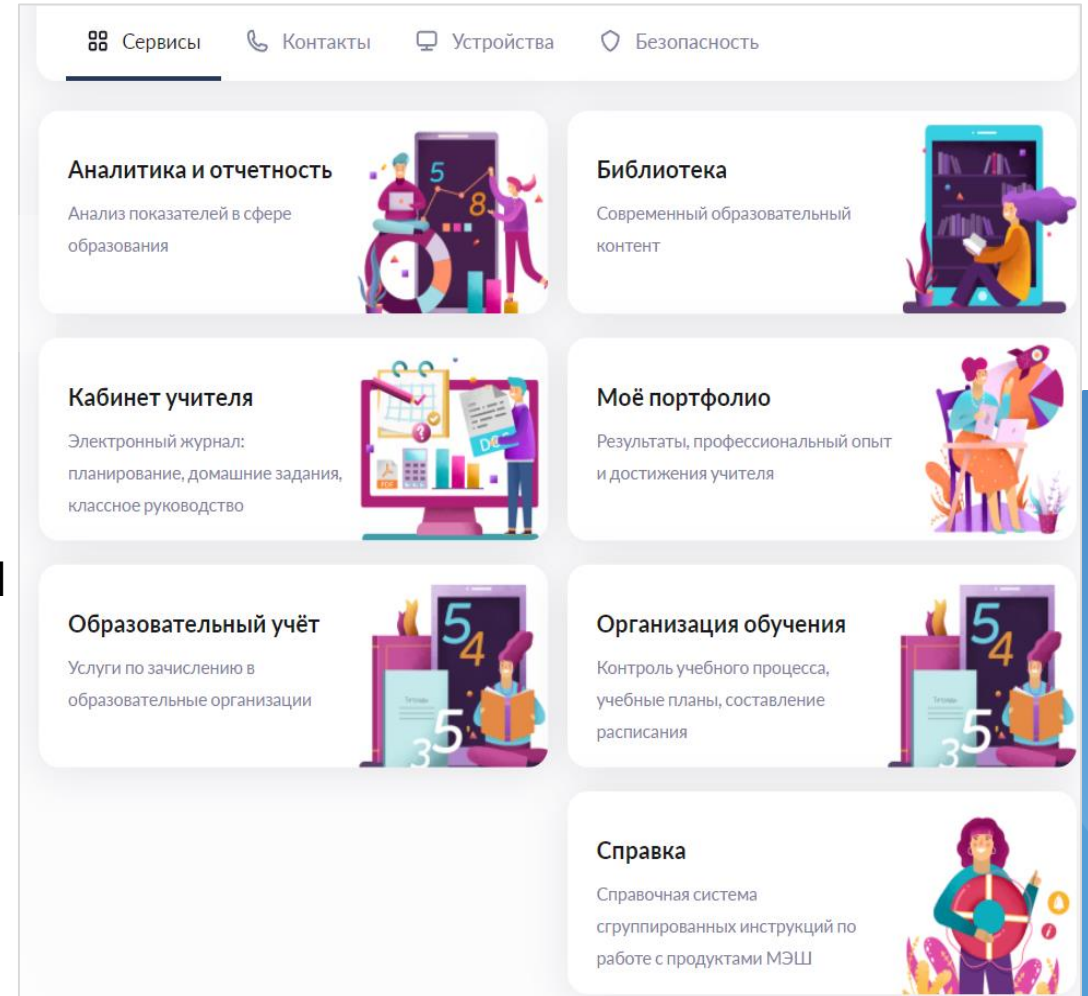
Сервисы Контакты Устройства Безопасность

Аналитика и отчетность
Анализ показателей в сфере образования

Библиотека
Современный образовательный контент

Кабинет учителя
Электронный журнал: планирование, домашние задания, классное руководство

Моё портфолио
Результаты, профессиональный опыт и достижения учителя

Образовательный учёт
Услуги по зачислению в образовательные организации

Организация обучения
Контроль учебного процесса, учебные планы, составление расписания

Справка
Справочная система сгруппированных инструкций по работе с продуктами МЭШ